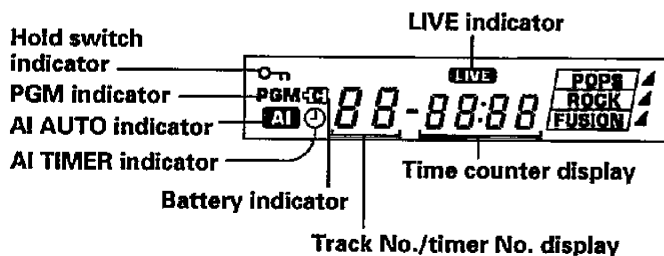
LIVE indicator

Hold switch indicator

PGM indicator

AI AUTO indicator

AI TIMER indicator

Battery indicator

Time counter display

Track No./timer No. display

LIVE

PGM

AI

88-88:88

POPS

ROCK

FUSION